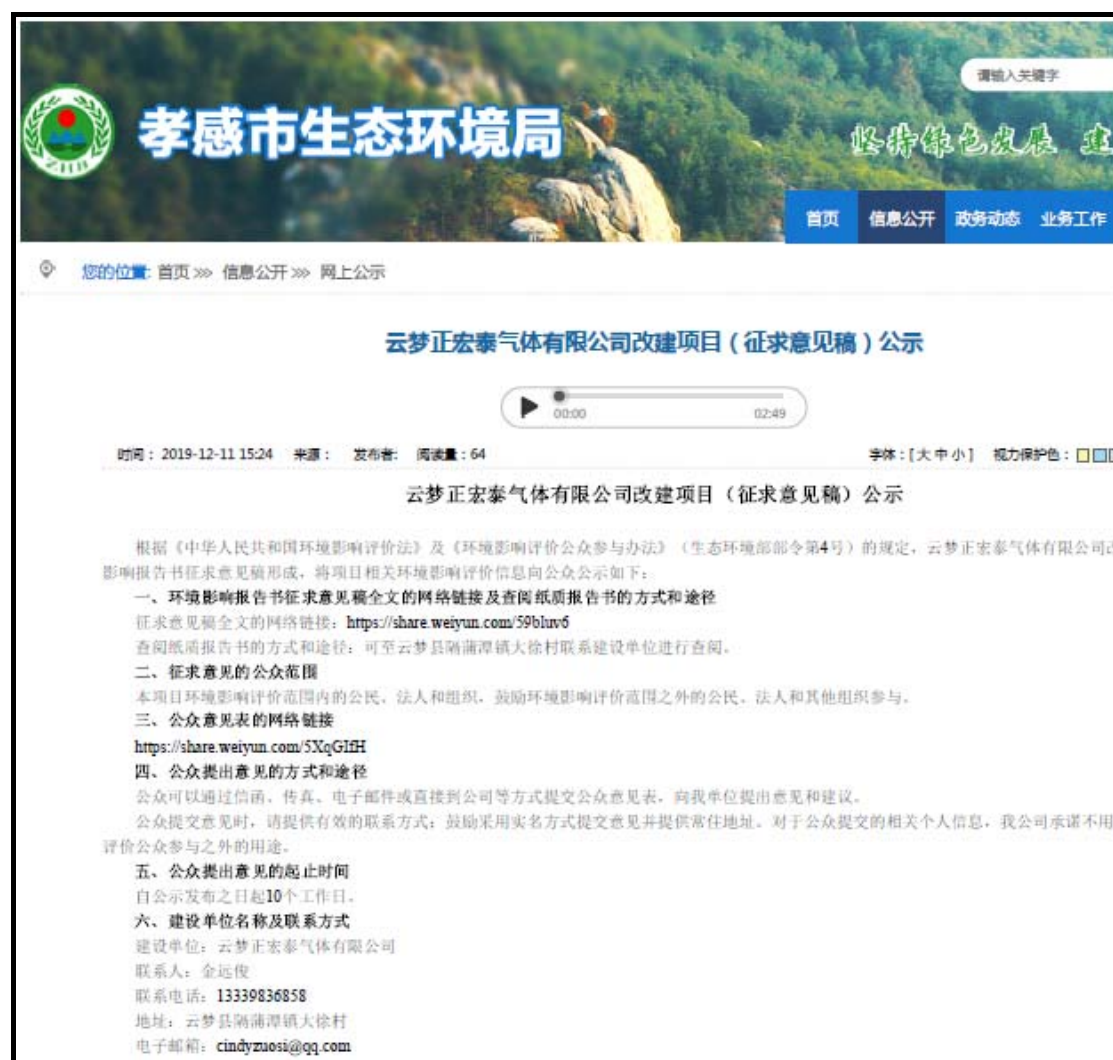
请输入关键字

孝感市生态环境局

坚持绿色发展 建

首页 信息公开 政务动态 业务工作

您的位置: 首页 »» 信息公开 »» 网上公示

云梦正宏泰气体有限公司改建项目（征求意见稿）公示

00:00 02:49

时间：2019-12-11 15:24 来源： 发布者: 阅读量：64

字体：[大 中 小] 视力保护色：

云梦正宏泰气体有限公司改建项目（征求意见稿）公示

根据《中华人民共和国环境影响评价法》及《环境影响评价公众参与办法》（生态环境部部令第4号）的规定，云梦正宏泰气体有限公司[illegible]影响报告书征求意见稿形成，将项目相关环境影响评价信息向公众公示如下：

一、环境影响报告书征求意见稿全文的网络链接及查阅纸质报告书的方式和途径

征求意见稿全文的网络链接：https://share.weiyun.com/59bluv6

查阅纸质报告书的方式和途径：可至云梦县隔蒲潭镇大徐村联系建设单位进行查阅。

二、征求意见的公众范围

本项目环境影响评价范围内的公民、法人和组织，鼓励环境影响评价范围之外的公民、法人和其他组织参与。

三、公众意见表的网络链接

https://share.weiyun.com/5XqGIfH

四、公众提出意见的方式和途径

公众可以通过信函、传真、电子邮件或直接到公司等方式提交公众意见表，向我单位提出意见和建议。

公众提交意见时，请提供有效的联系方式；鼓励采用实名方式提交意见并提供常住地址。对于公众提交的相关个人信息，我公司承诺不用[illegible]评价公众参与之外的用途。

五、公众提出意见的起止时间

自公示发布之日起10个工作日。

六、建设单位名称及联系方式

建设单位：云梦正宏泰气体有限公司

联系人：金远俊

联系电话：13339836858

地址：云梦县隔蒲潭镇大徐村

电子邮箱：cindyzuosi@qq.com